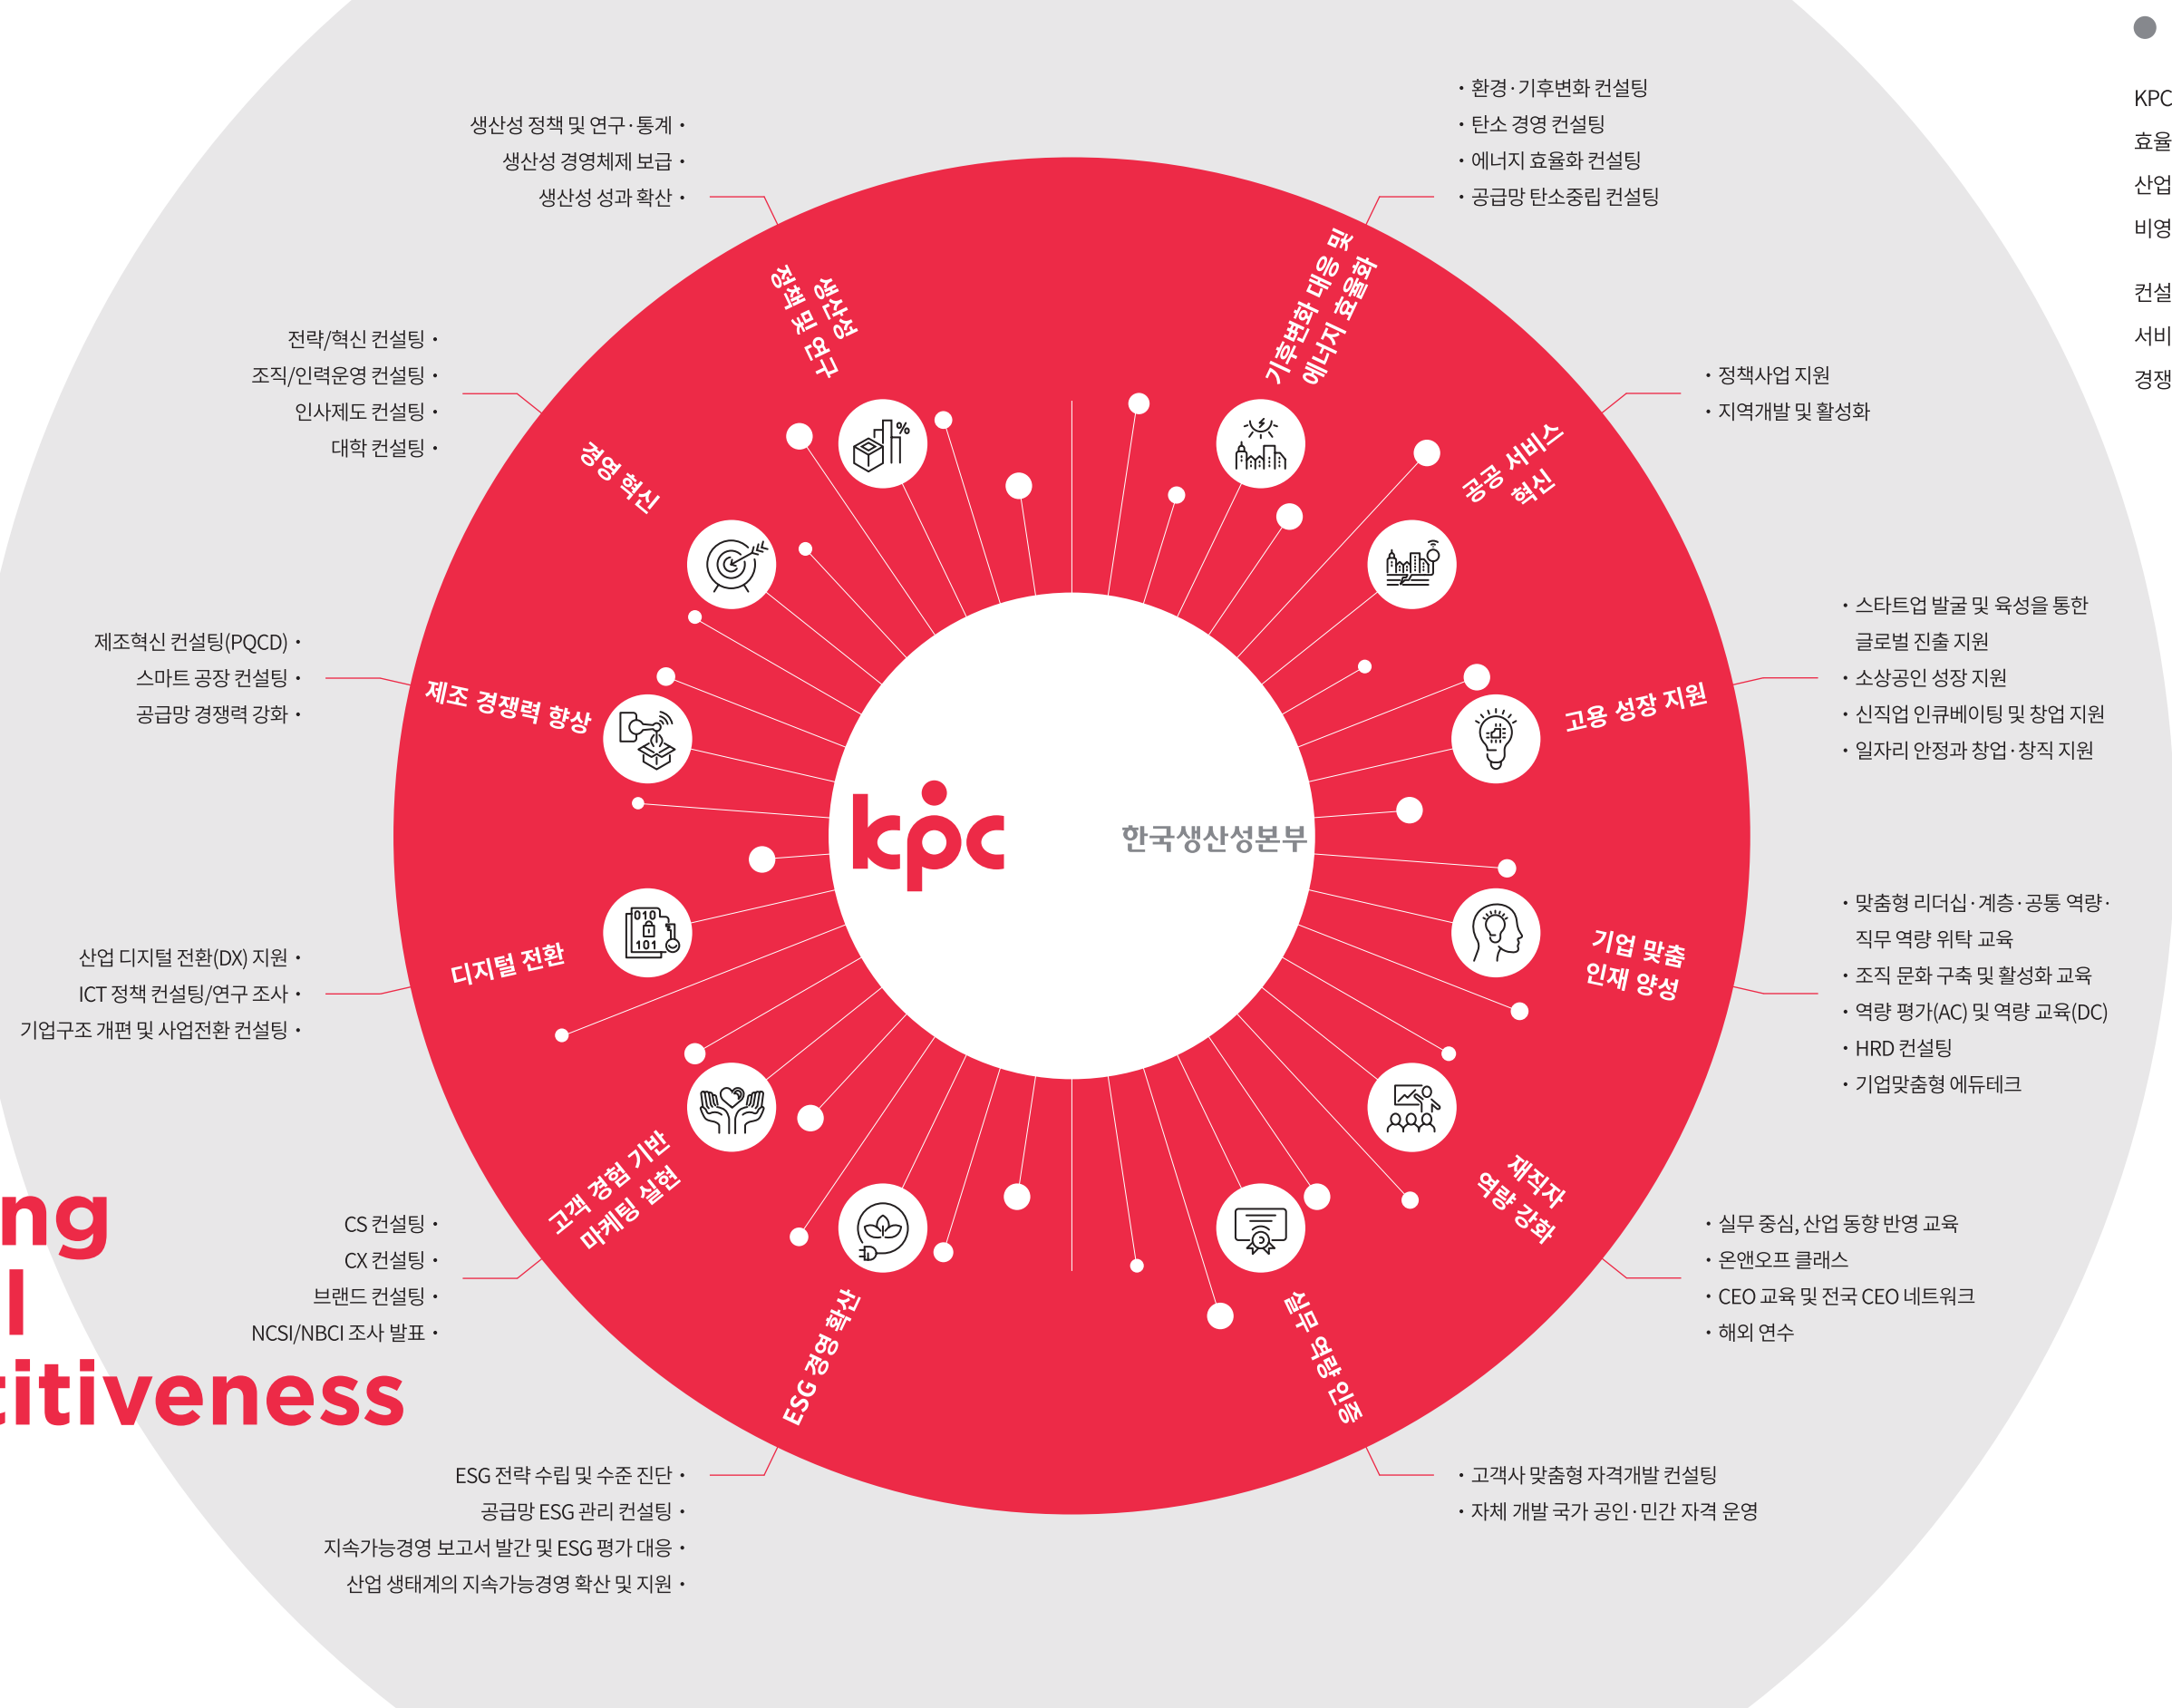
생산성 정책 및 연구·통계 •
생산성 경영체제 보급 •
생산성 성과 확산 •

• 환경·기후변화 컨설팅
• 탄소 경영 컨설팅
• 에너지 효율화 컨설팅
• 공급망 탄소중립 컨설팅

KPC
효율
산업
비영

컨설
서비
경쟁

생산성 정책 및 연구

기후변화 대응 및 에너지 효율화

전략/혁신 컨설팅 •
조직/인력운영 컨설팅 •
인사제도 컨설팅 •
대학 컨설팅 •

• 정책사업 지원
• 지역개발 및 활성화

경영 혁신

공공 서비스 혁신

• 스타트업 발굴 및 육성을 통한 글로벌 진출 지원
• 소상공인 성장 지원
• 신직업 인큐베이팅 및 창업 지원
• 일자리 안정과 창업·창직 지원

제조혁신 컨설팅(PQCD) •
스마트 공장 컨설팅 •
공급망 경쟁력 강화 •

제조 경쟁력 향상

고용 성장 지원

kpc

한국생산성본부

• 맞춤형 리더십·계층·공통 역량·직무 역량 위탁 교육
• 조직 문화 구축 및 활성화 교육
• 역량 평가(AC) 및 역량 교육(DC)
• HRD 컨설팅
• 기업맞춤형 에듀테크

디지털 전환

기업 맞춤 인재 양성

산업 디지털 전환(DX) 지원 •
ICT 정책 컨설팅/연구 조사 •
기업구조 개편 및 사업전환 컨설팅 •

ng
l
titiveness

고객 경험 기반 마케팅 실현

재직자 역량 강화

CS 컨설팅 •
CX 컨설팅 •
브랜드 컨설팅 •
NCSI/NBCI 조사 발표 •

• 실무 중심, 산업 동향 반영 교육
• 온앤오프 클래스
• CEO 교육 및 전국 CEO 네트워크
• 해외 연수

ESG 경영 확산

실무 역량 인증

ESG 전략 수립 및 수준 진단 •
공급망 ESG 관리 컨설팅 •
지속가능경영 보고서 발간 및 ESG 평가 대응 •
산업 생태계의 지속가능경영 확산 및 지원 •

• 고객사 맞춤형 자격개발 컨설팅
• 자체 개발 국가 공인·민간 자격 운영